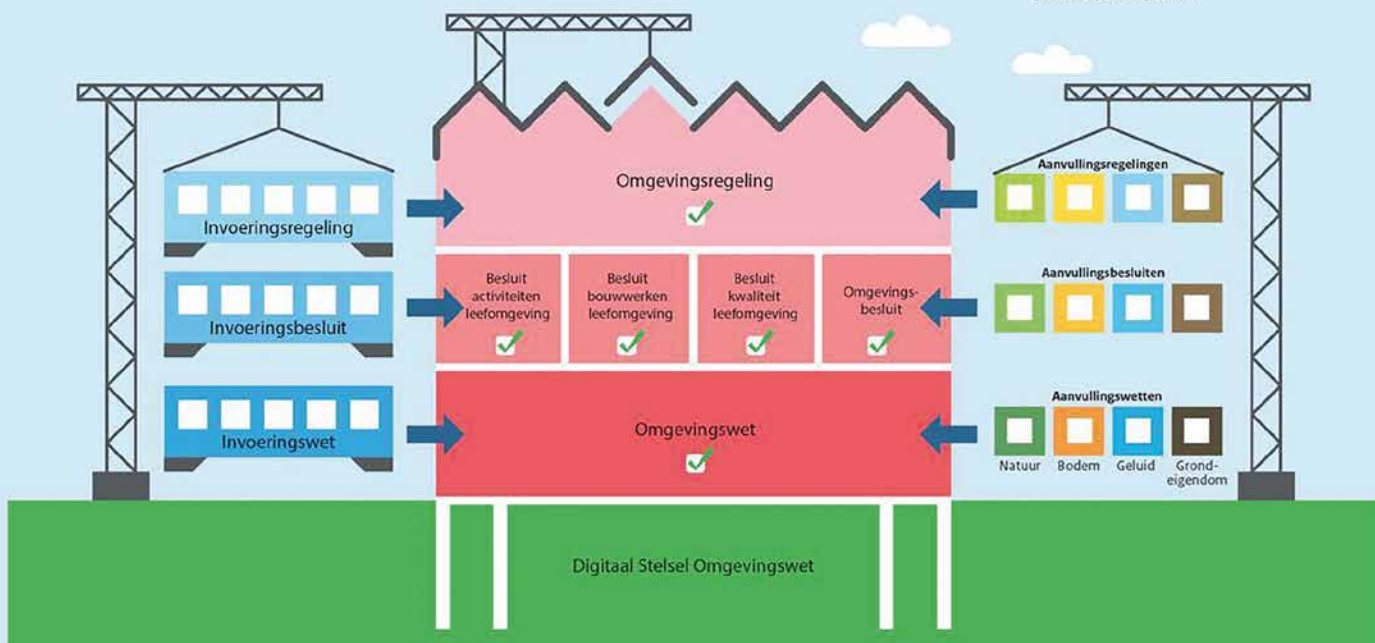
Invoeringsregeling

Invoeringsbesluit

Invoeringswet

Omgevingsregeling

Besluit activiteiten leefomgeving

Besluit bouwwerken leefomgeving

Besluit kwaliteit leefomgeving

Omgevingsbesluit

Omgevingswet

Aanvullingsregelingen

Aanvullingsbesluiten

Aanvullingswetten

Natuur

Bodem

Geluid

Grondeigendom

Digitaal Stelsel Omgevingswet